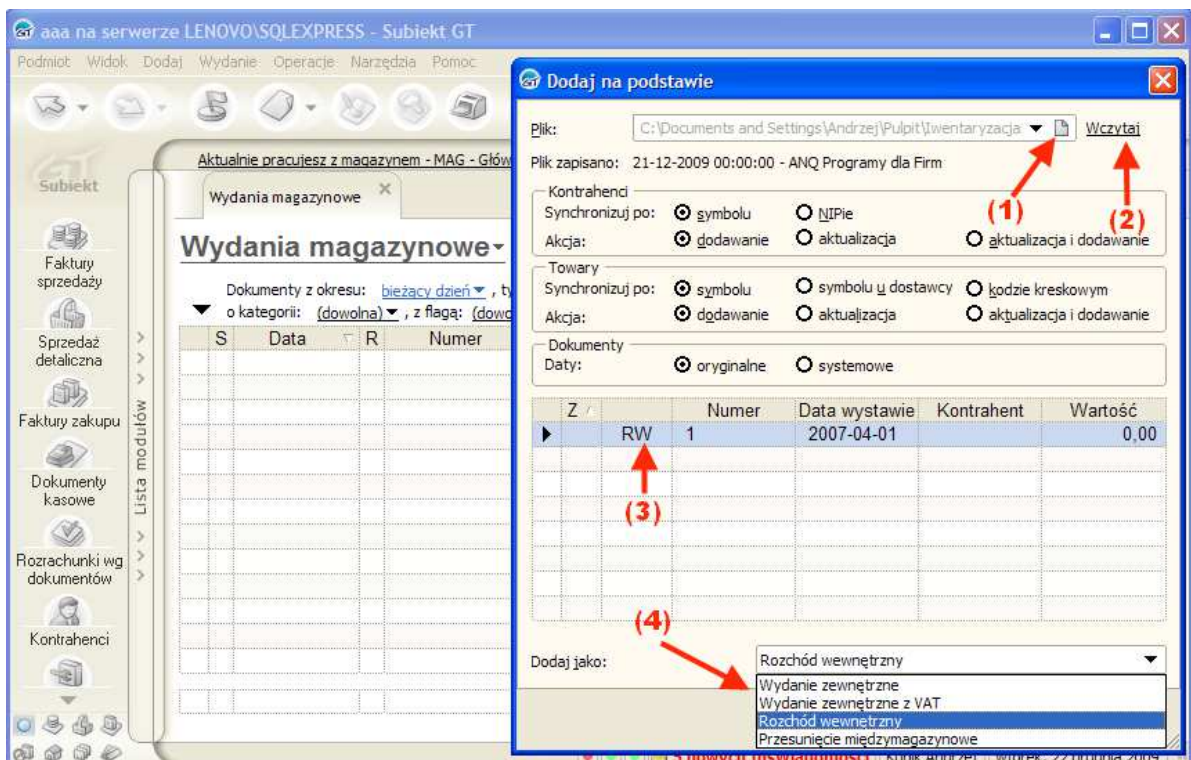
aaa na serwerze LENOVO\SQLEXPRESS - Subiekt GT

Podmiot Widok Dodaj Wydanie Operacje Narzędzia Pomoc

Subiekt

Faktury sprzedaży

Sprzedaż detaliczna

Faktury zakupu

Dokumenty kasowe

Rozrachunki wg dokumentów

Kontrahenci

Lista modułów

Aktualnie pracujesz z magazynem - MAG - Głów

Wydania magazynowe

Wydania magazynowe

Dokumenty z okresu: bieżący dzień, ty

o kategorii: (dowolna), z flagą: (dowo

| S | Data | R | Numer |
|---|---|---|---|

Dodaj na podstawie

Plik: C:\Documents and Settings\Andrzej\Pulpit\Iwentaryzacja Wczytaj

Plik zapisano: 21-12-2009 00:00:00 - ANQ Programy dla Firm

(1) (2)

Kontrahenci
Synchronizuj po: symbolu NIPie
Akcja: dodawanie aktualizacja aktualizacja i dodawanie

Towary
Synchronizuj po: symbolu symbolu u dostawcy kodzie kreskowym
Akcja: dodawanie aktualizacja aktualizacja i dodawanie

Dokumenty
Daty: oryginalne systemowe

| Z | | Numer | Data wystawie | Kontrahent | Wartość |
|---|---|---|---|---|---|
| | RW | 1 | 2007-04-01 | | 0,00 |

(3)

(4)

Dodaj jako: Rozchód wewnętrzny

Wydanie zewnętrzne
Wydanie zewnętrzne z VAT
Rozchód wewnętrzny
Przesunięcie międzymagazynowe

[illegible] Kozik Andrzej wtorek, 22 grudnia 2009